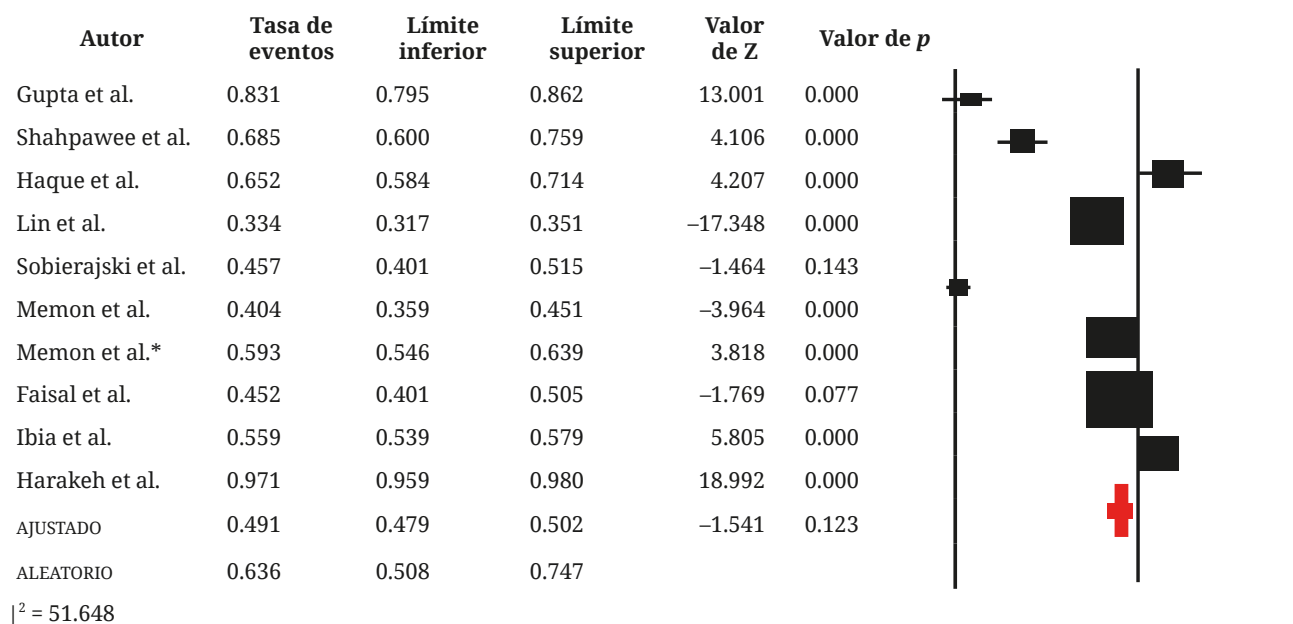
| Autor | Tasa de eventos | Límite inferior | Límite superior | Valor de Z | Valor de *p* |
|---|---|---|---|---|---|
| Gupta et al. | 0.831 | 0.795 | 0.862 | 13.001 | 0.000 |
| Shahpawee et al. | 0.685 | 0.600 | 0.759 | 4.106 | 0.000 |
| Haque et al. | 0.652 | 0.584 | 0.714 | 4.207 | 0.000 |
| Lin et al. | 0.334 | 0.317 | 0.351 | –17.348 | 0.000 |
| Sobierajski et al. | 0.457 | 0.401 | 0.515 | –1.464 | 0.143 |
| Memon et al. | 0.404 | 0.359 | 0.451 | –3.964 | 0.000 |
| Memon et al.* | 0.593 | 0.546 | 0.639 | 3.818 | 0.000 |
| Faisal et al. | 0.452 | 0.401 | 0.505 | –1.769 | 0.077 |
| Ibia et al. | 0.559 | 0.539 | 0.579 | 5.805 | 0.000 |
| Harakeh et al. | 0.971 | 0.959 | 0.980 | 18.992 | 0.000 |
| AJUSTADO | 0.491 | 0.479 | 0.502 | –1.541 | 0.123 |
| ALEATORIO | 0.636 | 0.508 | 0.747 | | |

$|^2 = 51.648$